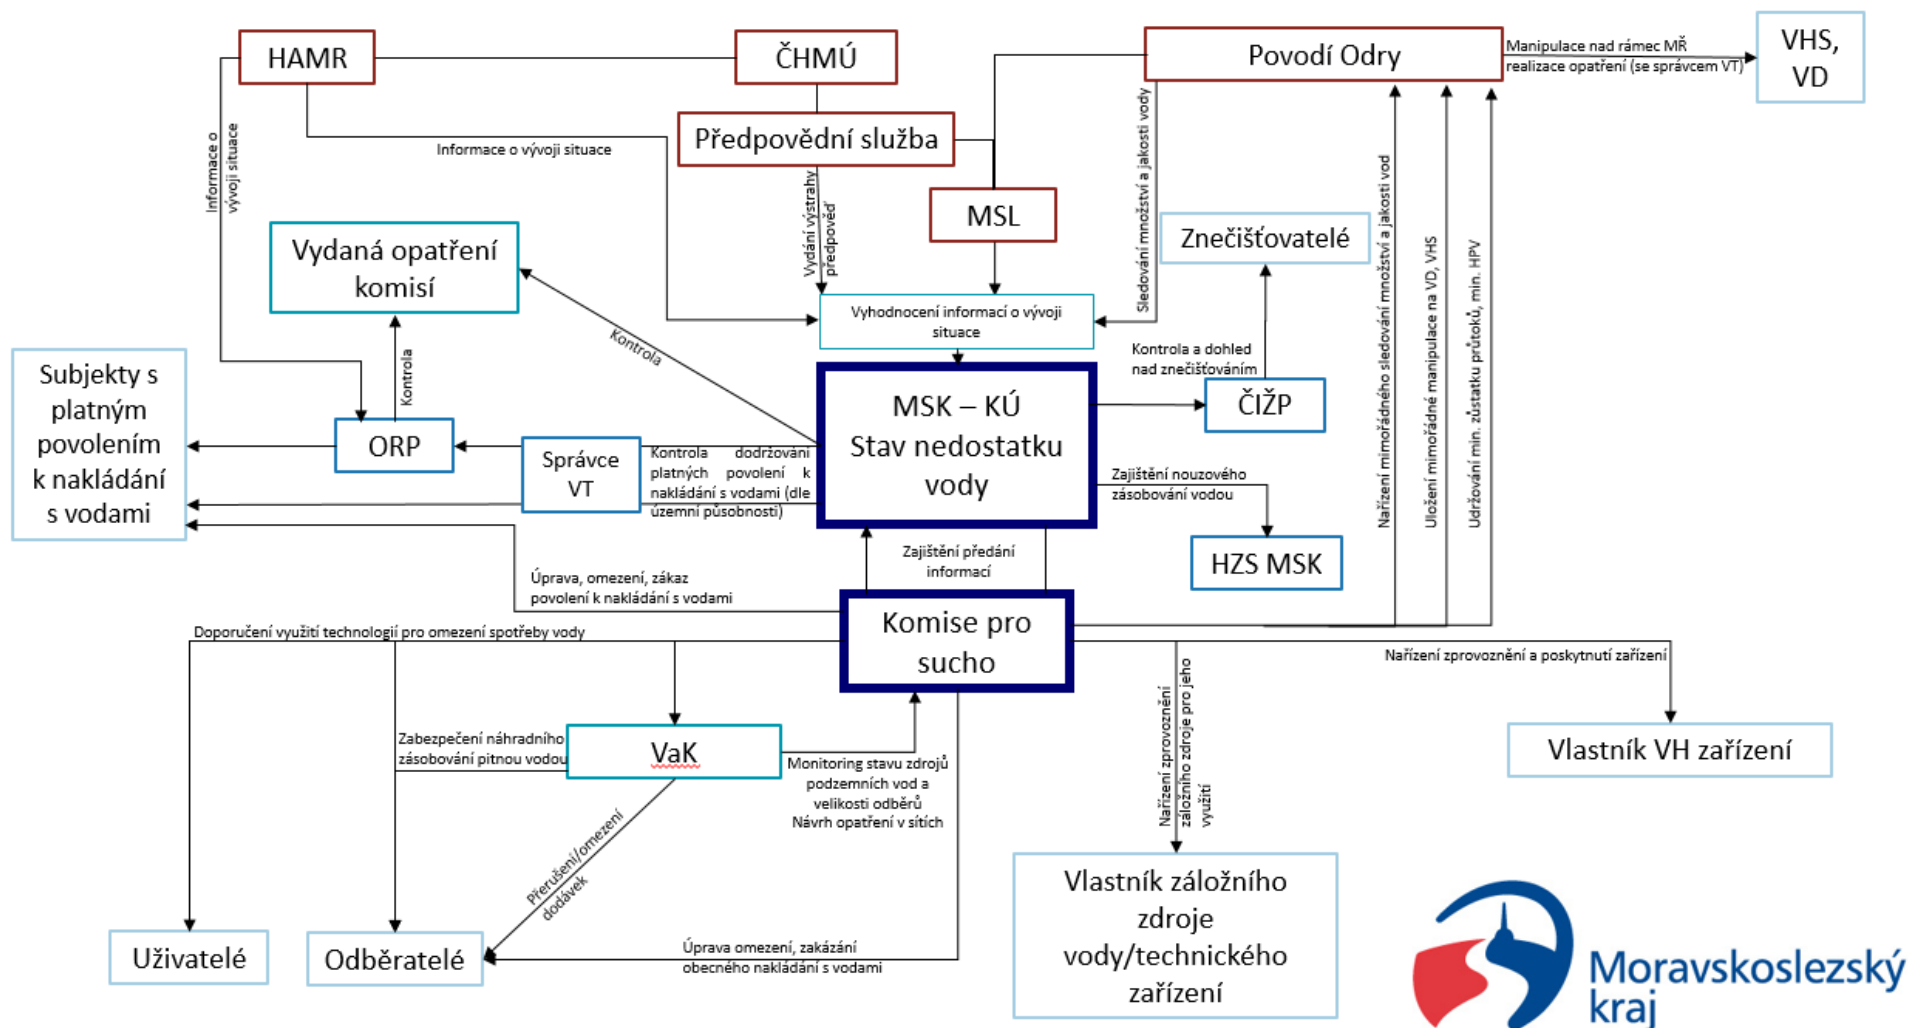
HAMR

ČHMÚ

Povodí Odry

Manipulace nad rámec MŘ realizace opatření (se správcem VT)

VHS, VD

Předpovědní služba

Informace o vývoji situace

Informace o vývoji situace

MSL

Vydání výstrahy předpověď

Sledování množství a jakosti vody

Znečišťovatelé

Vydaná opatření komisí

Vyhodnocení informací o vývoji situace

Kontrola

Kontrola a dohled nad znečišťováním

Subjekty s platným povolením k nakládání s vodami

Kontrola

MSK – KÚ Stav nedostatku vody

ČIŽP

ORP

Správce VT

Kontrola dodržování platných povolení k nakládání s vodami (dle územní působnosti)

Zajištění nouzového zásobování vodou

Nařízení mimořádného sledování množství a jakosti vod

Uložení mimořádné manipulace na VD, VHS

Udržování min. zůstatku průtoků, min. HPV

HZS MSK

Zajištění předání informací

Úprava, omezení, zákaz povolení k nakládání s vodami

Komise pro sucho

Doporučení využití technologií pro omezení spotřeby vody

Nařízení zprovoznění a poskytnutí zařízení

Vlastník VH zařízení

Zabezpečení náhradního zásobování pitnou vodou

VaK

Monitoring stavu zdrojů podzemních vod a velikosti odběrů Návrh opatření v sítích

Nařízení zprovoznění záložního zdroje pro jeho využití

Přerušení/omezení dodávek

Vlastník záložního zdroje vody/technického zařízení

Uživatelé

Odběratelé

Úprava omezení, zakázání obecného nakládání s vodami

Moravskoslezský kraj